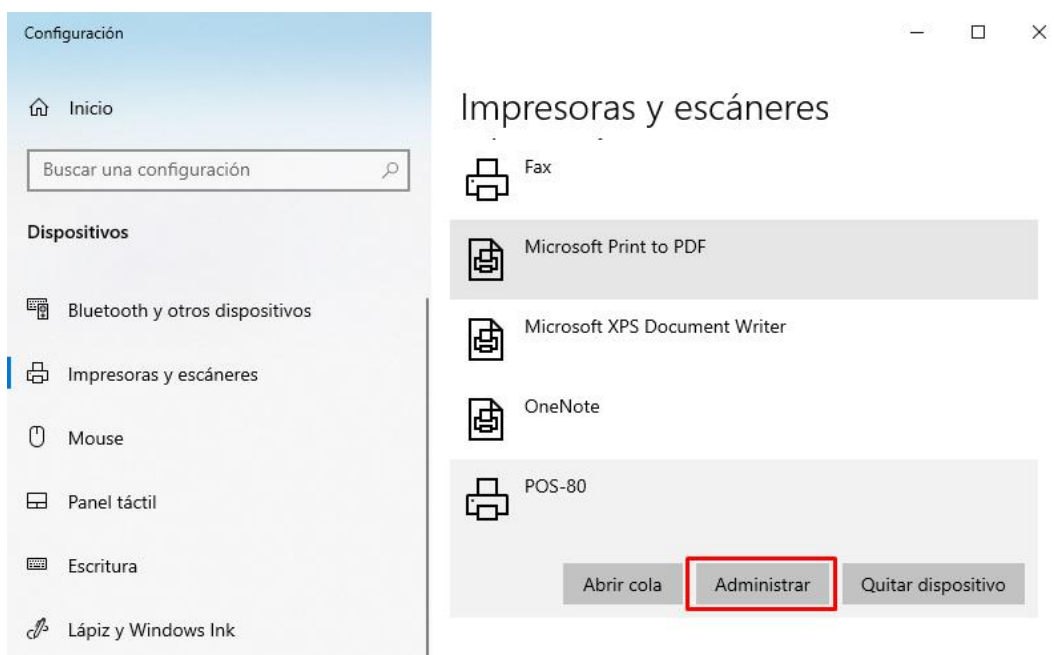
Configuración

Inicio

Buscar una configuración

Dispositivos

Bluetooth y otros dispositivos

Impresoras y escáneres

Mouse

Panel táctil

Escritura

Lápiz y Windows Ink

Impresoras y escáneres

Fax

Microsoft Print to PDF

Microsoft XPS Document Writer

OneNote

POS-80

Abrir cola

Administrar

Quitar dispositivo